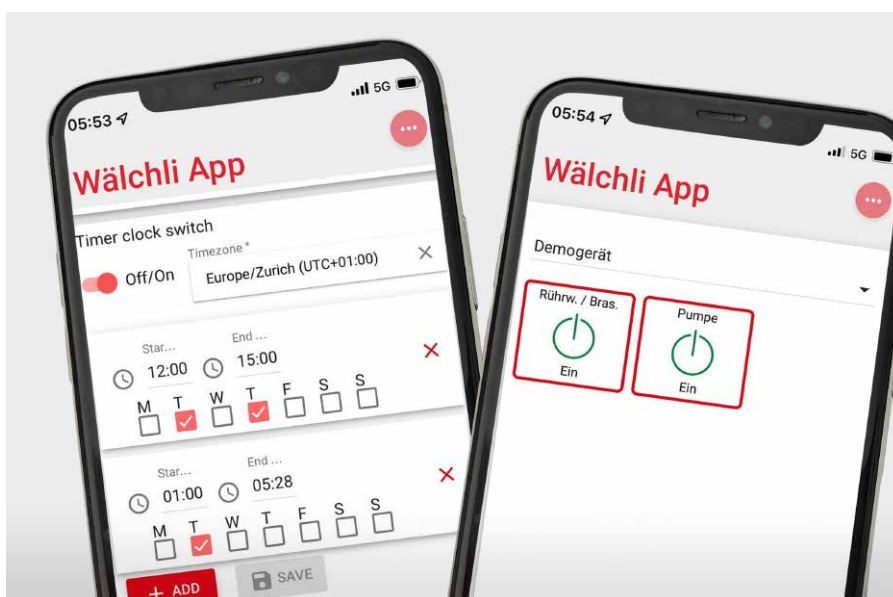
05:53

5G

Wälchli App

Timer clock switch

Off/On

Timezone *

Europe/Zurich (UTC+01:00)

Star...
12:00

End ...
15:00

M T W T F S S

Star...
01:00

End ...
05:28

M T W T F S S

+ ADD

SAVE

05:54

5G

Wälchli App

Demogerät

Rührw. / Bras.
Ein

Pumpe
Ein